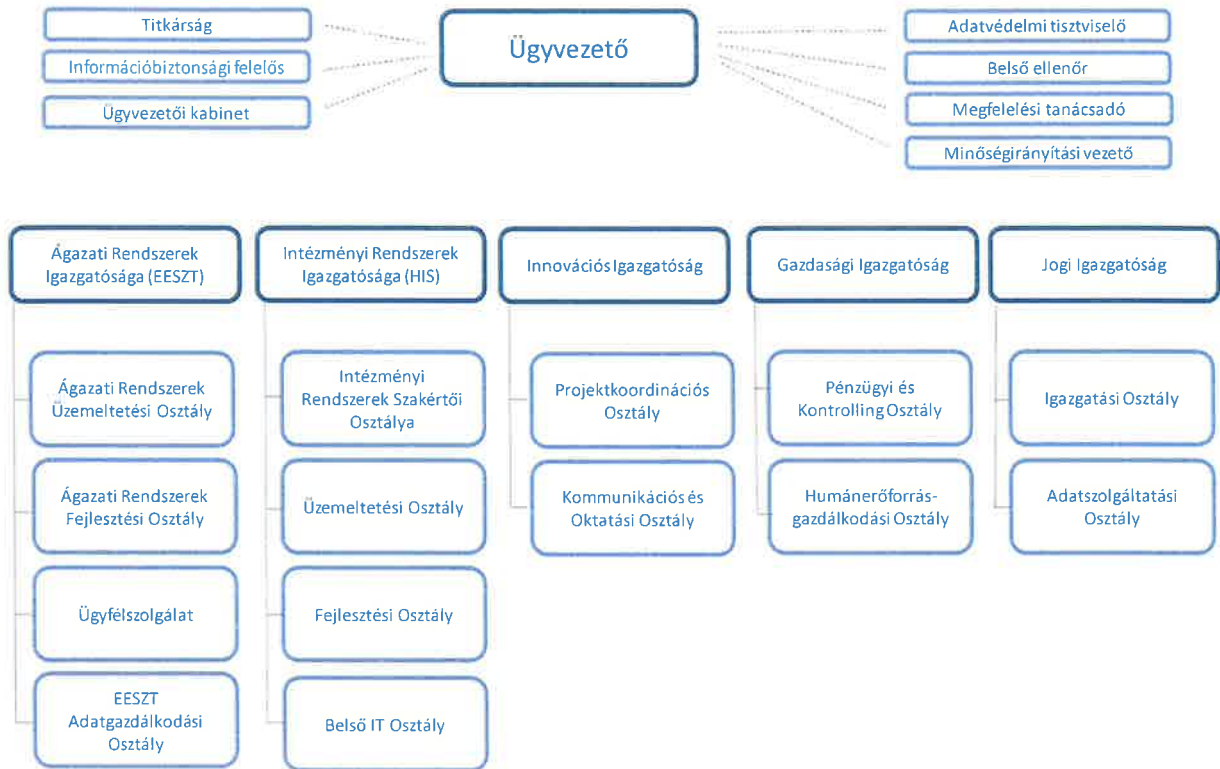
Titkárság

Információbiztonsági felelős

Ügyvezetői kabinet

Ügyvezető

Adatvédelmi tisztviselő

Belső ellenőr

Megfelelési tanácsadó

Minőségirányítási vezető

Ágazati Rendszerek Igazgatósága (EESZT)

Ágazati Rendszerek Üzemeltetési Osztály

Ágazati Rendszerek Fejlesztési Osztály

Ügyfélszolgálat

EESZT Adatgazdálkodási Osztály

Intézményi Rendszerek Igazgatósága (HIS)

Intézményi Rendszerek Szakértői Osztálya

Üzemeltetési Osztály

Fejlesztési Osztály

Belső IT Osztály

Innovációs Igazgatóság

Projektkoordinációs Osztály

Kommunikációs és Oktatási Osztály

Gazdasági Igazgatóság

Pénzügyi és Kontrolling Osztály

Humánerőforrás-gazdálkodási Osztály

Jogi Igazgatóság

Igazgatási Osztály

Adatszolgáltatási Osztály